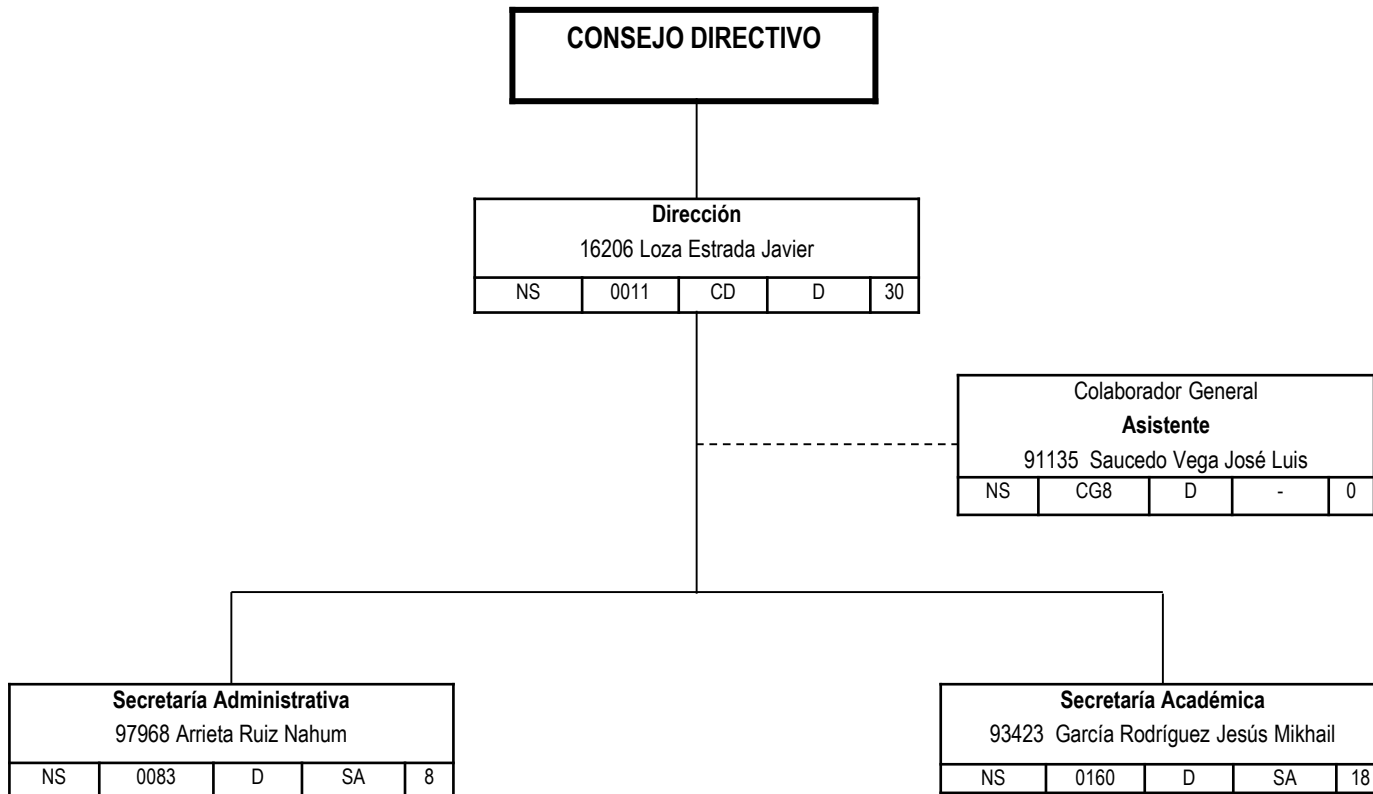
CONSEJO DIRECTIVO

Dirección
16206 Loza Estrada Javier

| NS | 0011 | CD | D | 30 |
|---|---|---|---|---|

Colaborador General
Asistente
91135 Saucedo Vega José Luis

| NS | CG8 | D | - | 0 |
|---|---|---|---|---|

Secretaría Administrativa
97968 Arrieta Ruiz Nahum

| NS | 0083 | D | SA | 8 |
|---|---|---|---|---|

Secretaría Académica
93423 García Rodríguez Jesús Mikhail

| NS | 0160 | D | SA | 18 |
|---|---|---|---|---|